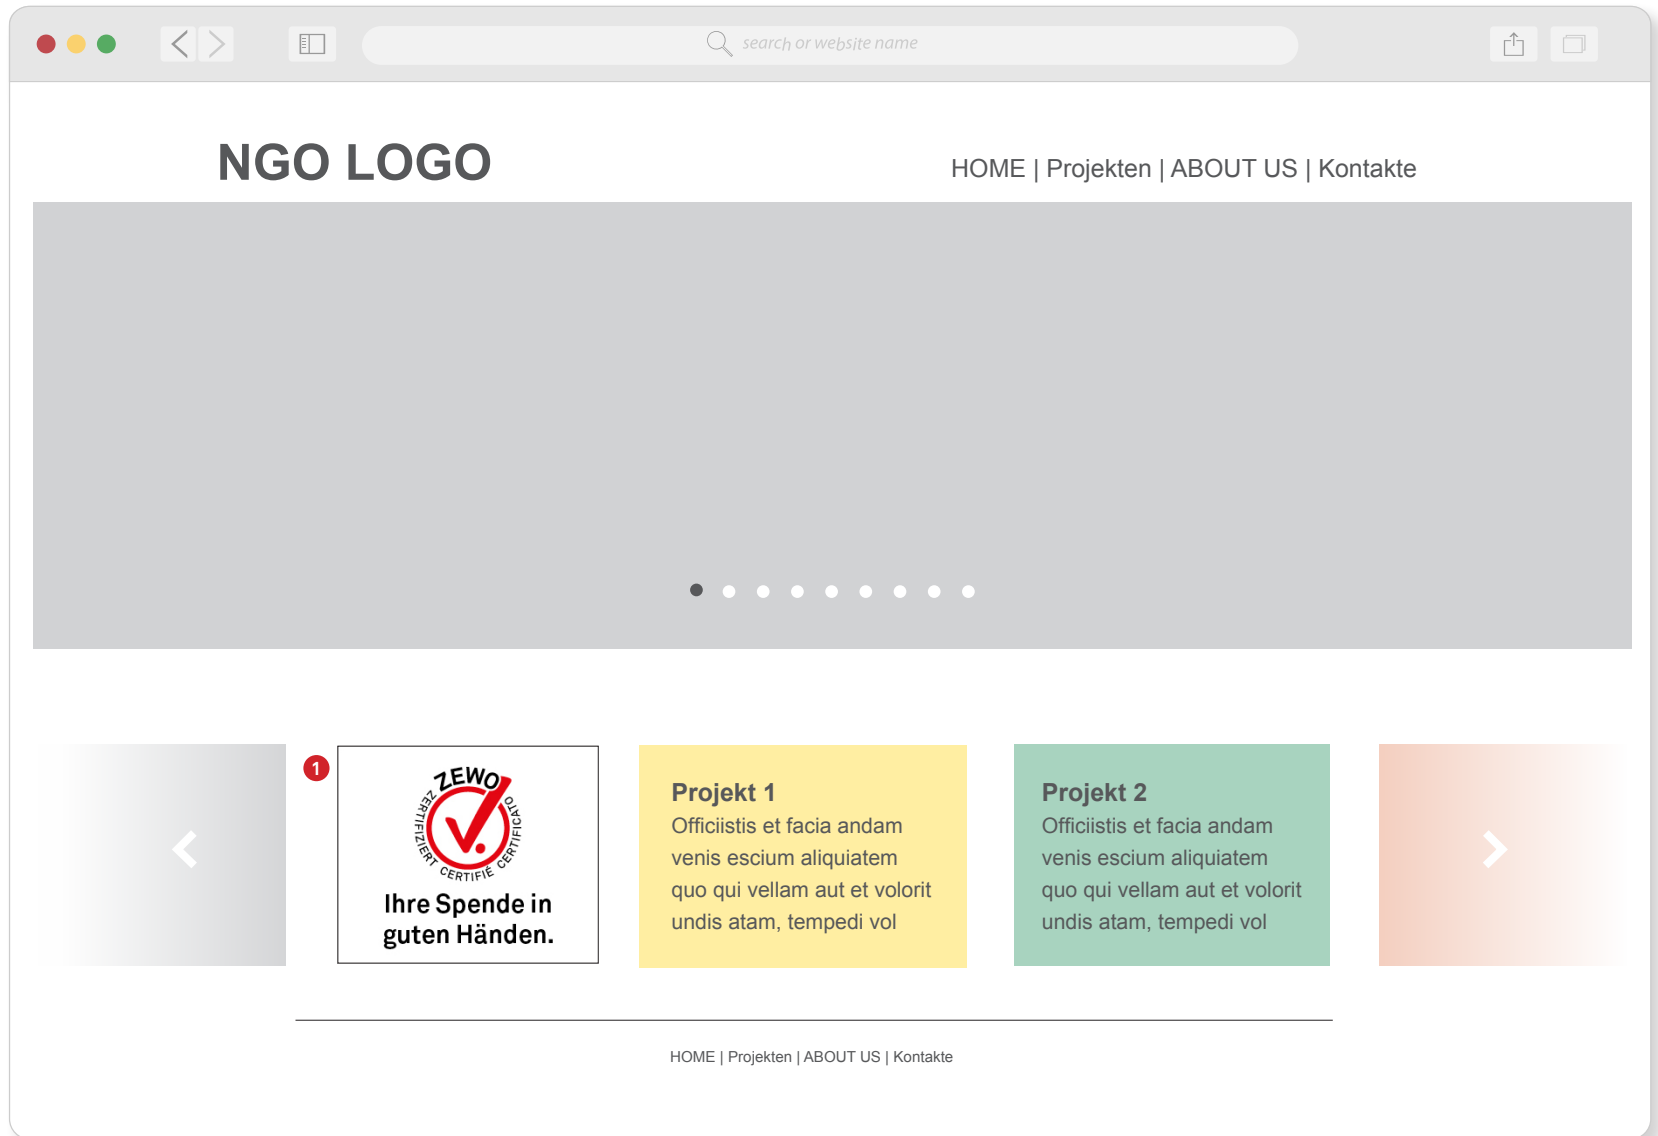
search or website name

NGO LOGO

HOME | Projekten | ABOUT US | Kontakte

1

ZEWO
ZERTIFIZIERT CERTIFIÉ CERTIFICATO

Ihre Spende in guten Händen.

Projekt 1
Officiistis et facia andam venis escium aliquiatem quo qui vellam aut et volorit undis atam, tempedi vol

Projekt 2
Officiistis et facia andam venis escium aliquiatem quo qui vellam aut et volorit undis atam, tempedi vol

HOME | Projekten | ABOUT US | Kontakte